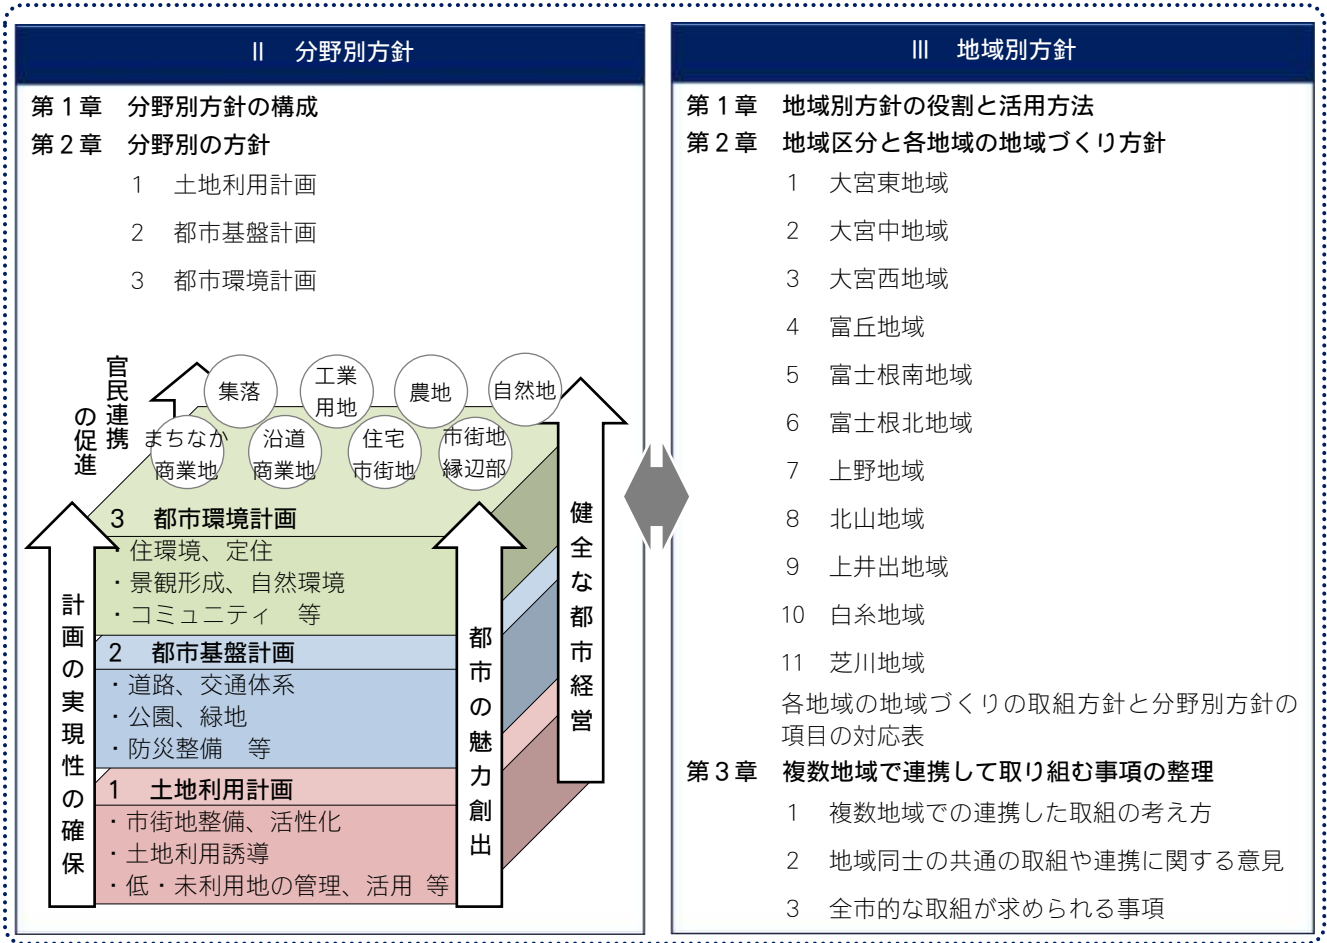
Ⅱ　分野別方針

第１章　分野別方針の構成
第２章　分野別の方針
1　土地利用計画
2　都市基盤計画
3　都市環境計画

官民連携の促進

集落
工業用地
農地
自然地
まちなか商業地
沿道商業地
住宅市街地
市街地縁辺部

3　都市環境計画
・住環境、定住
・景観形成、自然環境
・コミュニティ　等

2　都市基盤計画
・道路、交通体系
・公園、緑地
・防災整備　等

1　土地利用計画
・市街地整備、活性化
・土地利用誘導
・低・未利用地の管理、活用　等

計画の実現性の確保
都市の魅力創出
健全な都市経営

Ⅲ　地域別方針

第１章　地域別方針の役割と活用方法
第２章　地域区分と各地域の地域づくり方針
1　大宮東地域
2　大宮中地域
3　大宮西地域
4　富丘地域
5　富士根南地域
6　富士根北地域
7　上野地域
8　北山地域
9　上井出地域
10　白糸地域
11　芝川地域
各地域の地域づくりの取組方針と分野別方針の項目の対応表
第３章　複数地域で連携して取り組む事項の整理
1　複数地域での連携した取組の考え方
2　地域同士の共通の取組や連携に関する意見
3　全市的な取組が求められる事項